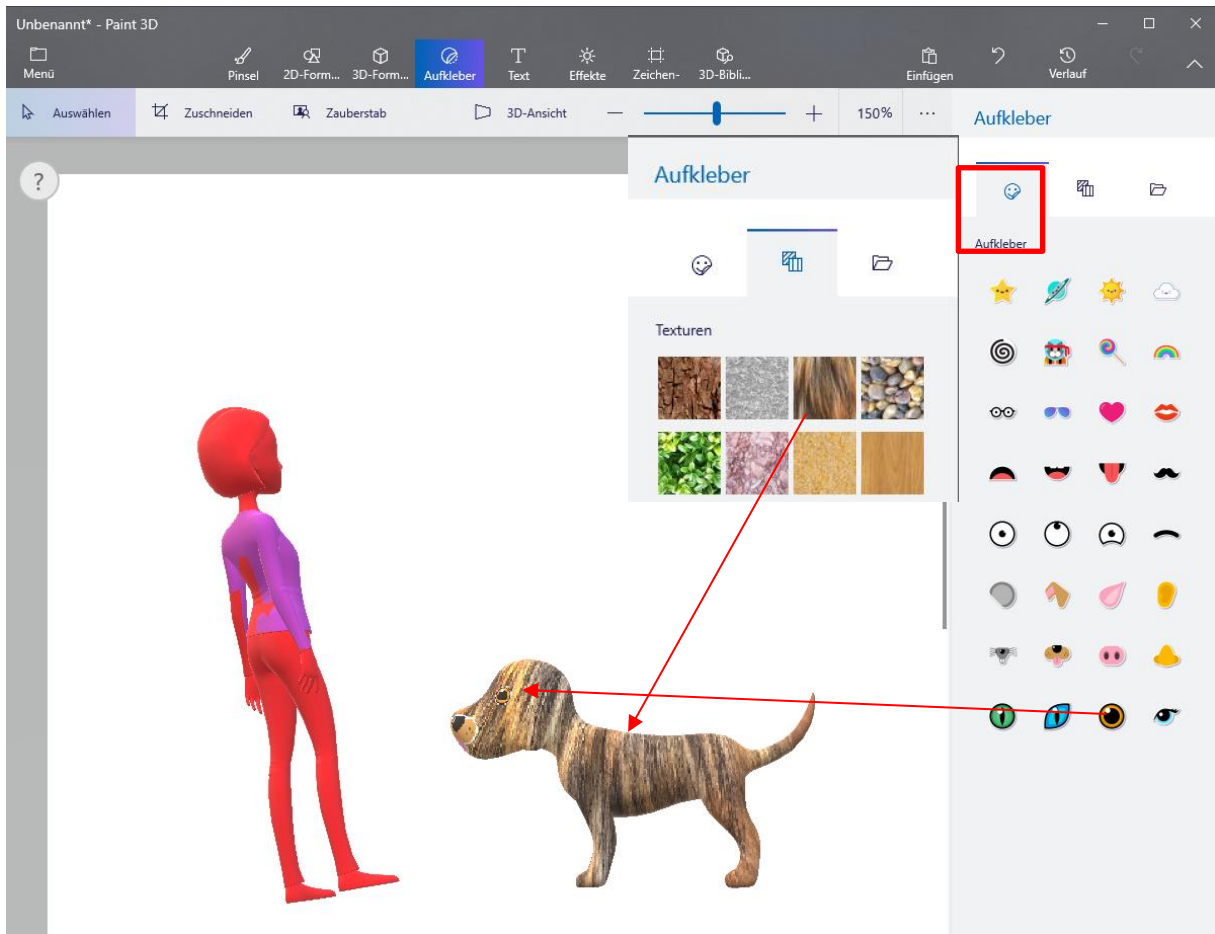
Unbenannt* - Paint 3D

Menü

Pinsel

2D-Form...

3D-Form...

Aufkleber

Text

Effekte

Zeichen-

3D-Bibli...

Einfügen

Verlauf

Auswählen

Zuschneiden

Zauberstab

3D-Ansicht

150%

...

Aufkleber

?

Aufkleber

Texturen

Aufkleber